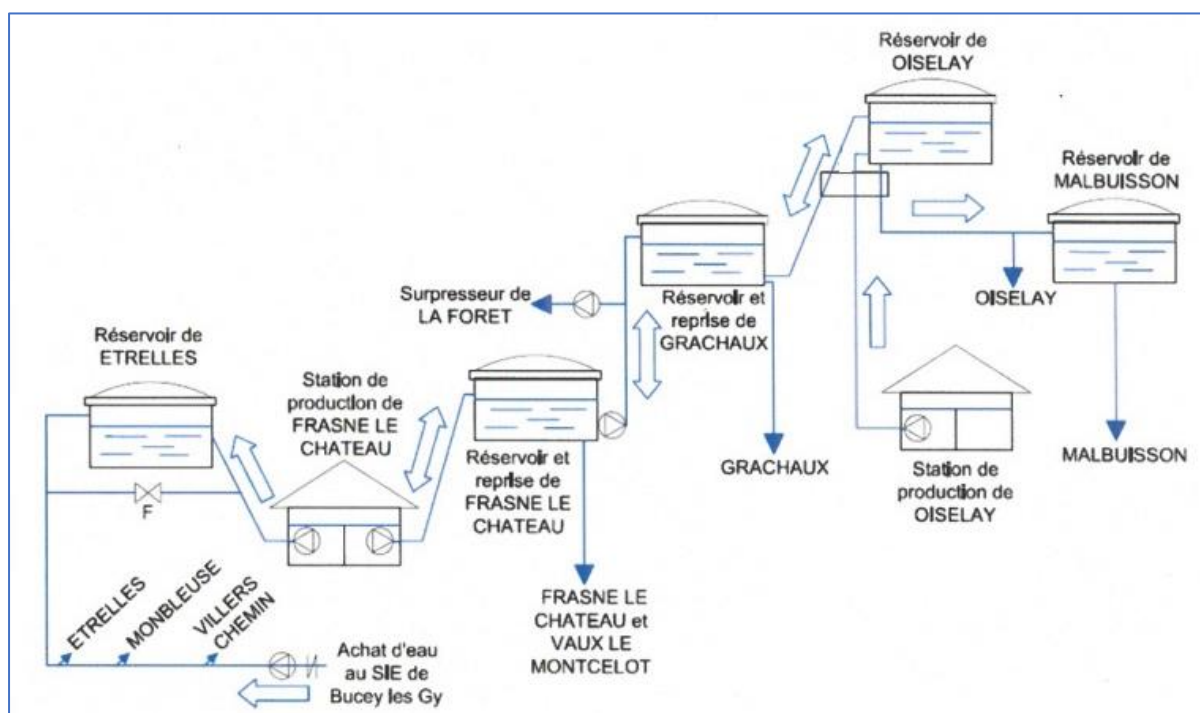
Réservoir de OISELAY

Réservoir de MALBUISSON

Surpresseur de LA FORET

Réservoir et reprise de GRACHAUX

OISELAY

Réservoir de ETRELLES

Station de production de FRASNE LE CHATEAU

Réservoir et reprise de FRASNE LE CHATEAU

GRACHAUX

Station de production de OISELAY

MALBUISSON

F

FRASNE LE CHATEAU et VAUX LE MONTCELOT

ETRELLES

MONBLEUSE

VILLERS CHEMIN

Achat d'eau au SIE de Bucey les Gy